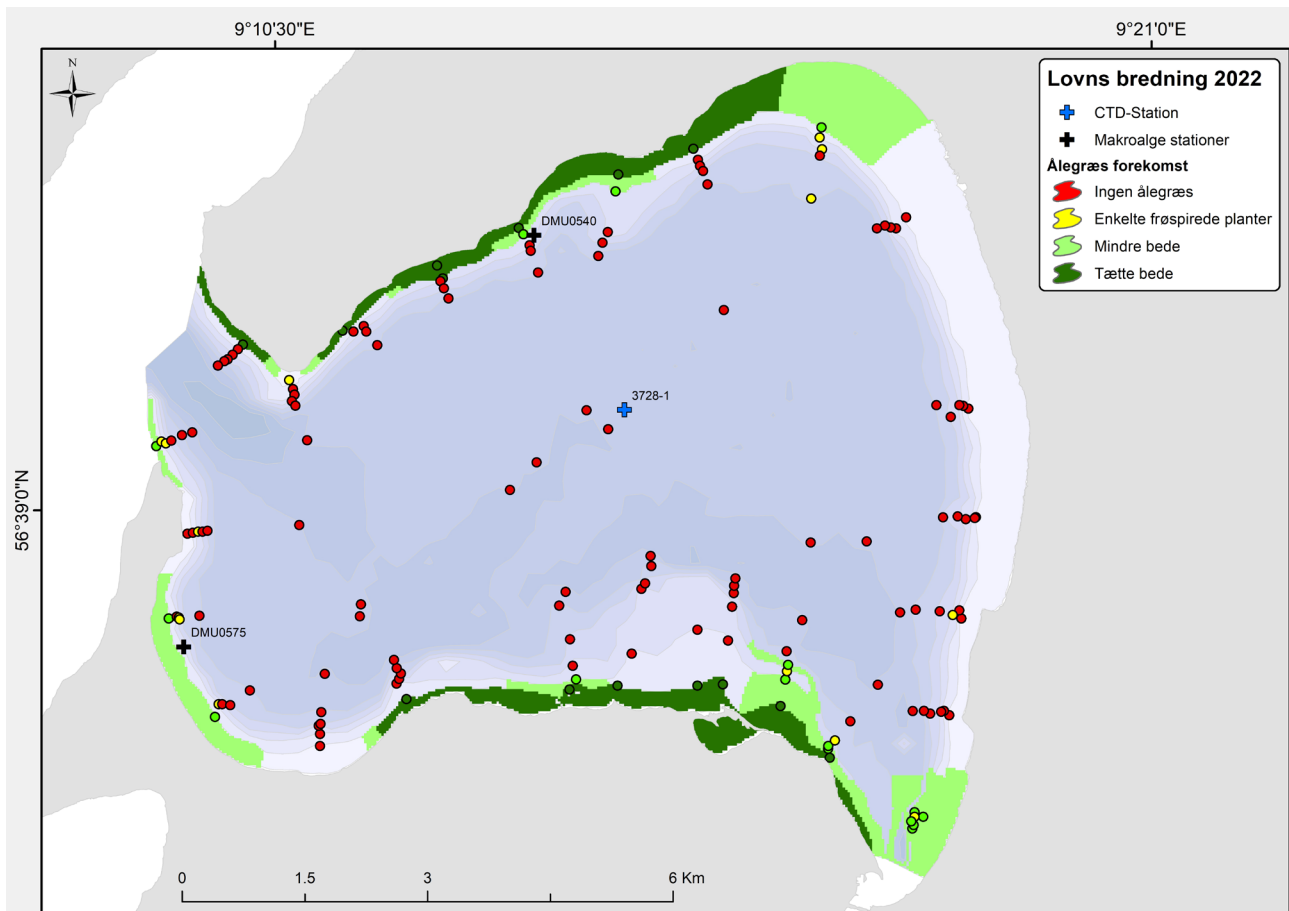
9°10'30"E

9°21'0"E

N

Lovns bredning 2022

CTD-Station

Makroalge stationer

Ålegræs forekomst

Ingen ålegræs

Enkelte frøspirede planter

Mindre bede

Tætte bede

DMU0540

3728-1

56°39'0"N

DMU0575

0 1.5 3 6 Km